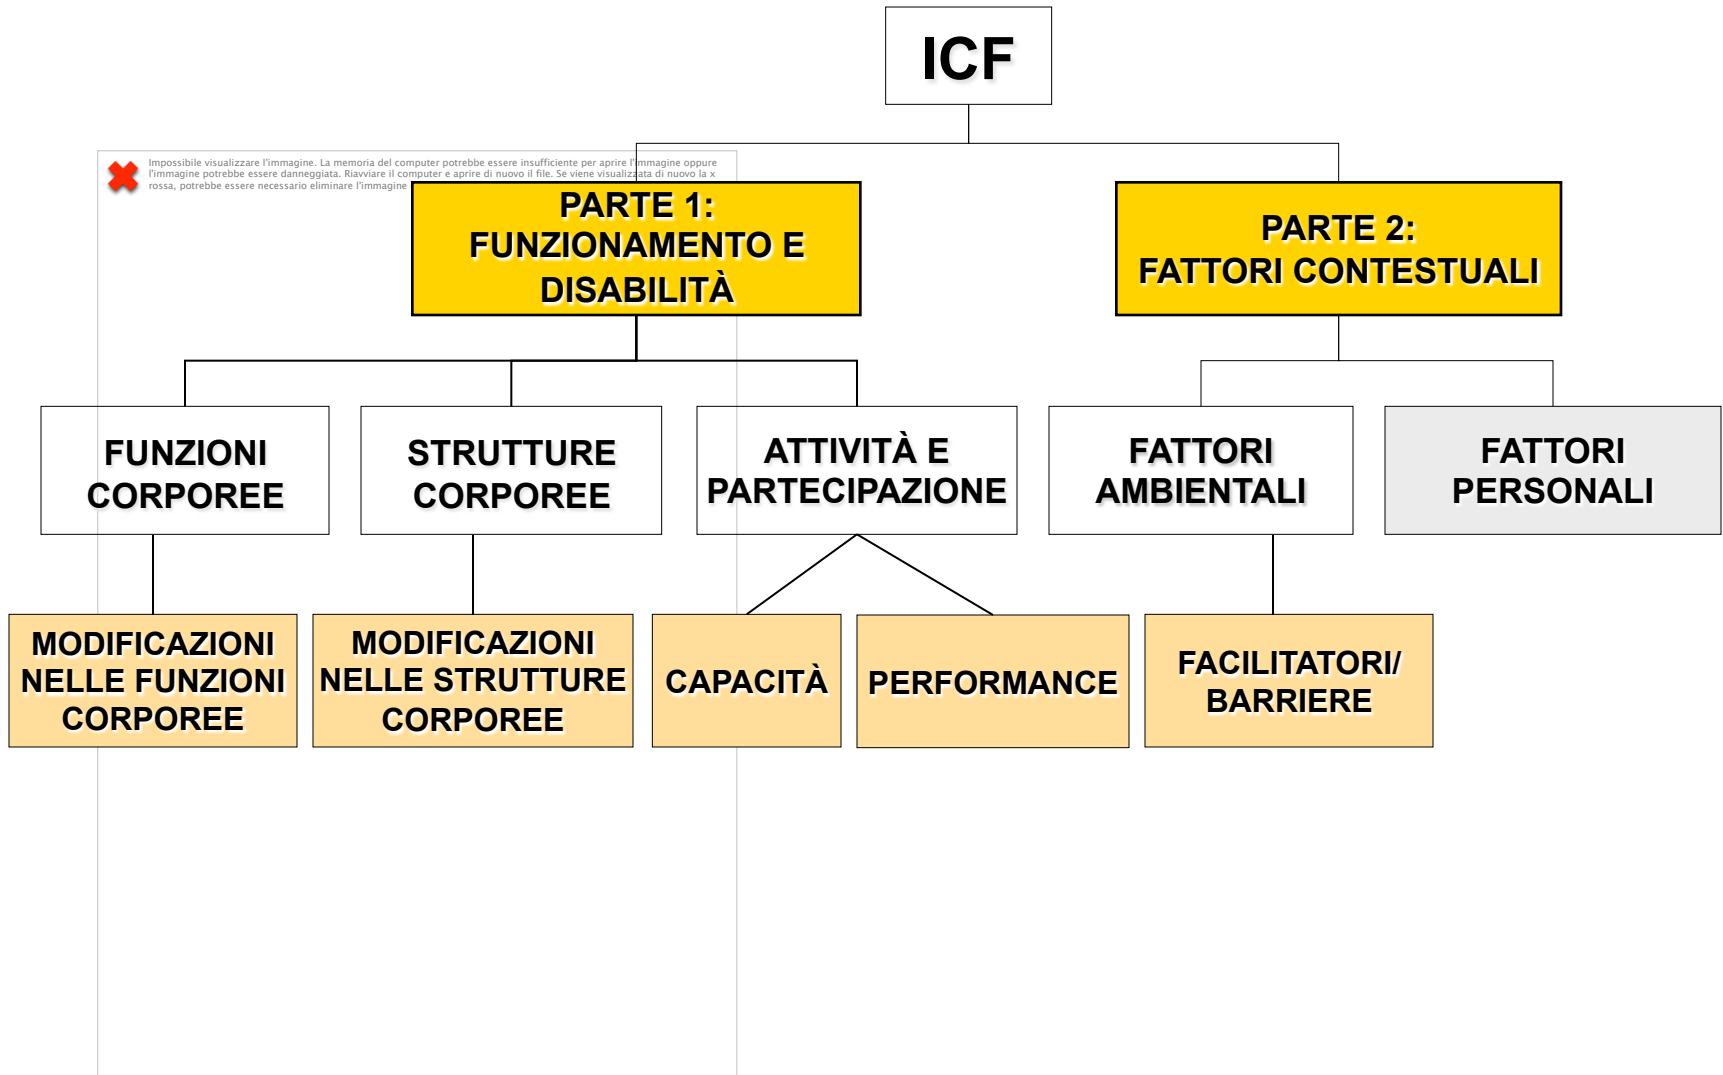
ICF

Impossibile visualizzare l'immagine. La memoria del computer potrebbe essere insufficiente per aprire l'immagine oppure l'immagine potrebbe essere danneggiata. Riavviare il computer e aprire di nuovo il file. Se viene visualizzata di nuovo la x rossa, potrebbe essere necessario eliminare l'immagine

PARTE 1: FUNZIONAMENTO E DISABILITÀ

PARTE 2: FATTORI CONTESTUALI

FUNZIONI CORPOREE

STRUTTURE CORPOREE

ATTIVITÀ E PARTECIPAZIONE

FATTORI AMBIENTALI

FATTORI PERSONALI

MODIFICAZIONI NELLE FUNZIONI CORPOREE

MODIFICAZIONI NELLE STRUTTURE CORPOREE

CAPACITÀ

PERFORMANCE

FACILITATORI/ BARRIERE